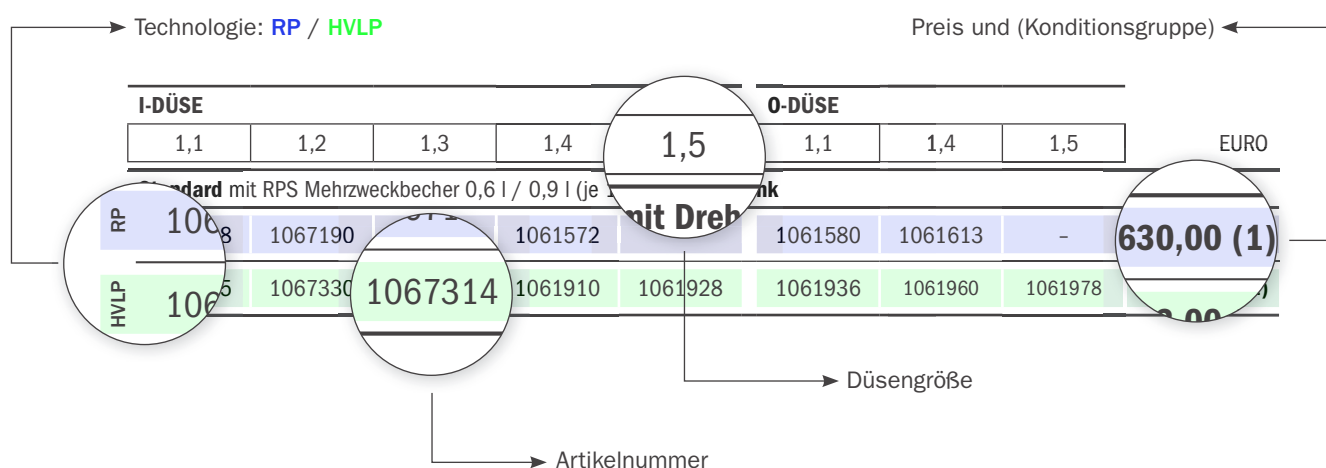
Technologie: RP / HVLP

Preis und (Konditionsgruppe)

I-DÜSE

O-DÜSE

| 1,1 | 1,2 | 1,3 | 1,4 | 1,5 | 1,1 | 1,4 | 1,5 | EURO |
|---|---|---|---|---|---|---|---|---|

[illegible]ndard mit RPS Mehrzweckbecher 0,6 l / 0,9 l (je 1 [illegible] mit Dreh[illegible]nk

| RP | 106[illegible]8 | 1067190 | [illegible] | 1061572 | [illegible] | 1061580 | 1061613 | – | 630,00 (1) |
|---|---|---|---|---|---|---|---|---|---|
| HVLP | 106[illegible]5 | 1067330 | 1067314 | 1061910 | 1061928 | 1061936 | 1061960 | 1061978 | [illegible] |

Düsengröße

Artikelnummer